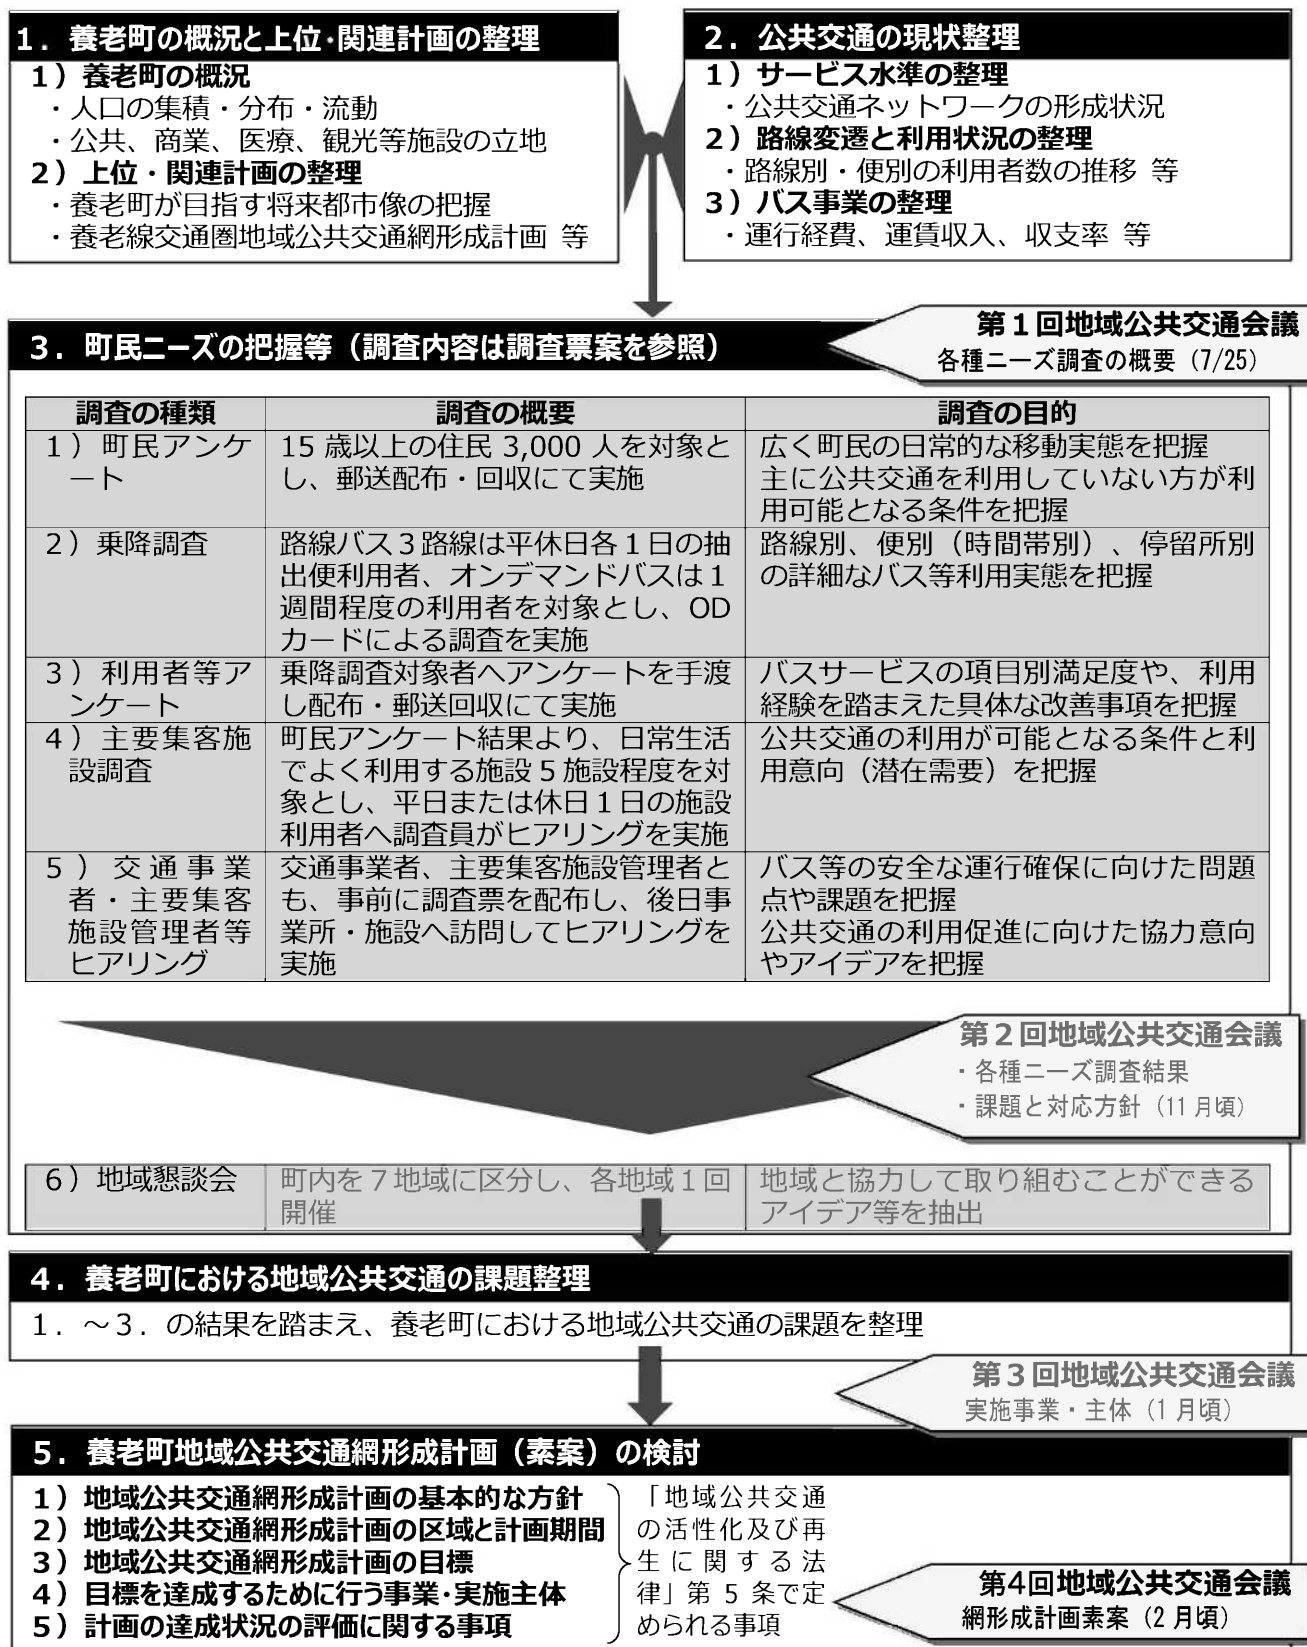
1．養老町の概況と上位･関連計画の整理

1）養老町の概況
・人口の集積・分布・流動
・公共、商業、医療、観光等施設の立地
2）上位・関連計画の整理
・養老町が目指す将来都市像の把握
・養老線交通圏地域公共交通網形成計画 等

2．公共交通の現状整理

1）サービス水準の整理
・公共交通ネットワークの形成状況
2）路線変遷と利用状況の整理
・路線別・便別の利用者数の推移 等
3）バス事業の整理
・運行経費、運賃収入、収支率 等

第１回地域公共交通会議
各種ニーズ調査の概要（7/25）

3．町民ニーズの把握等（調査内容は調査票案を参照）

| 調査の種類 | 調査の概要 | 調査の目的 |
|---|---|---|
| 1）町民アンケート | 15 歳以上の住民 3,000 人を対象とし、郵送配布・回収にて実施 | 広く町民の日常的な移動実態を把握 主に公共交通を利用していない方が利用可能となる条件を把握 |
| 2）乗降調査 | 路線バス３路線は平休日各１日の抽出便利用者、オンデマンドバスは１週間程度の利用者を対象とし、OD カードによる調査を実施 | 路線別、便別（時間帯別）、停留所別の詳細なバス等利用実態を把握 |
| 3）利用者等アンケート | 乗降調査対象者へアンケートを手渡し配布・郵送回収にて実施 | バスサービスの項目別満足度や、利用経験を踏まえた具体な改善事項を把握 |
| 4）主要集客施設調査 | 町民アンケート結果より、日常生活でよく利用する施設５施設程度を対象とし、平日または休日１日の施設利用者へ調査員がヒアリングを実施 | 公共交通の利用が可能となる条件と利用意向（潜在需要）を把握 |
| 5）交通事業者・主要集客施設管理者等ヒアリング | 交通事業者、主要集客施設管理者とも、事前に調査票を配布し、後日事業所・施設へ訪問してヒアリングを実施 | バス等の安全な運行確保に向けた問題点や課題を把握 公共交通の利用促進に向けた協力意向やアイデアを把握 |

第２回地域公共交通会議
・各種ニーズ調査結果
・課題と対応方針（11 月頃）

| 6）地域懇談会 | 町内を７地域に区分し、各地域１回開催 | 地域と協力して取り組むことができるアイデア等を抽出 |
|---|---|---|

4．養老町における地域公共交通の課題整理

1．～3．の結果を踏まえ、養老町における地域公共交通の課題を整理

第３回地域公共交通会議
実施事業・主体（1 月頃）

5．養老町地域公共交通網形成計画（素案）の検討

1）地域公共交通網形成計画の基本的な方針
2）地域公共交通網形成計画の区域と計画期間
3）地域公共交通網形成計画の目標
4）目標を達成するために行う事業･実施主体
5）計画の達成状況の評価に関する事項

「地域公共交通の活性化及び再生に関する法律」第５条で定められる事項

第4回地域公共交通会議
網形成計画素案（2 月頃）